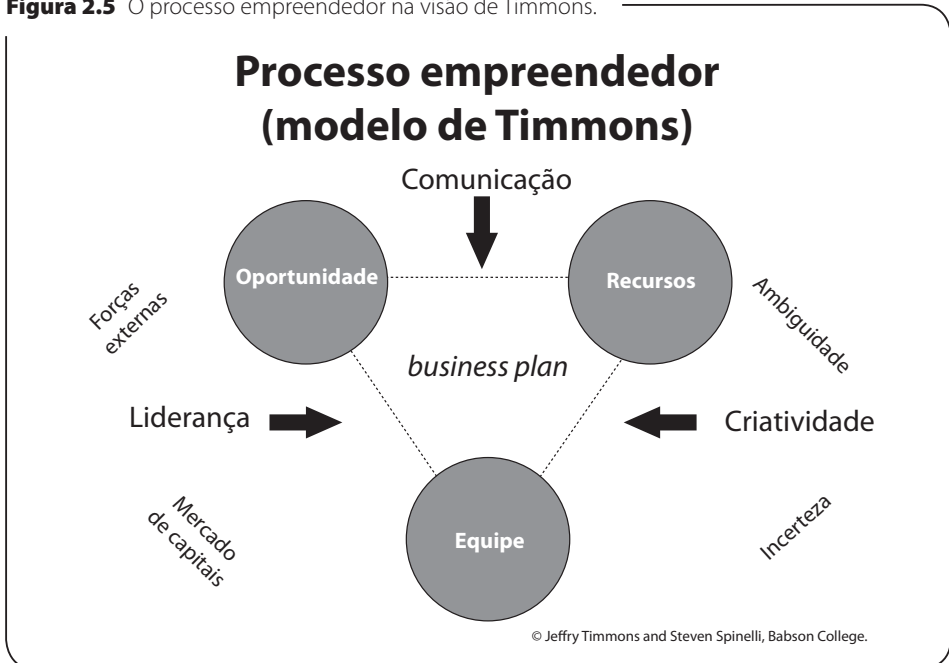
**Figura 2.5** O processo empreendedor na visão de Timmons.

Processo empreendedor (modelo de Timmons)

Comunicação

Oportunidade

Recursos

Forças externas

Ambiguidade

*business plan*

Liderança

Criatividade

Mercado de capitais

Equipe

Incerteza

© Jeffry Timmons and Steven Spinelli, Babson College.